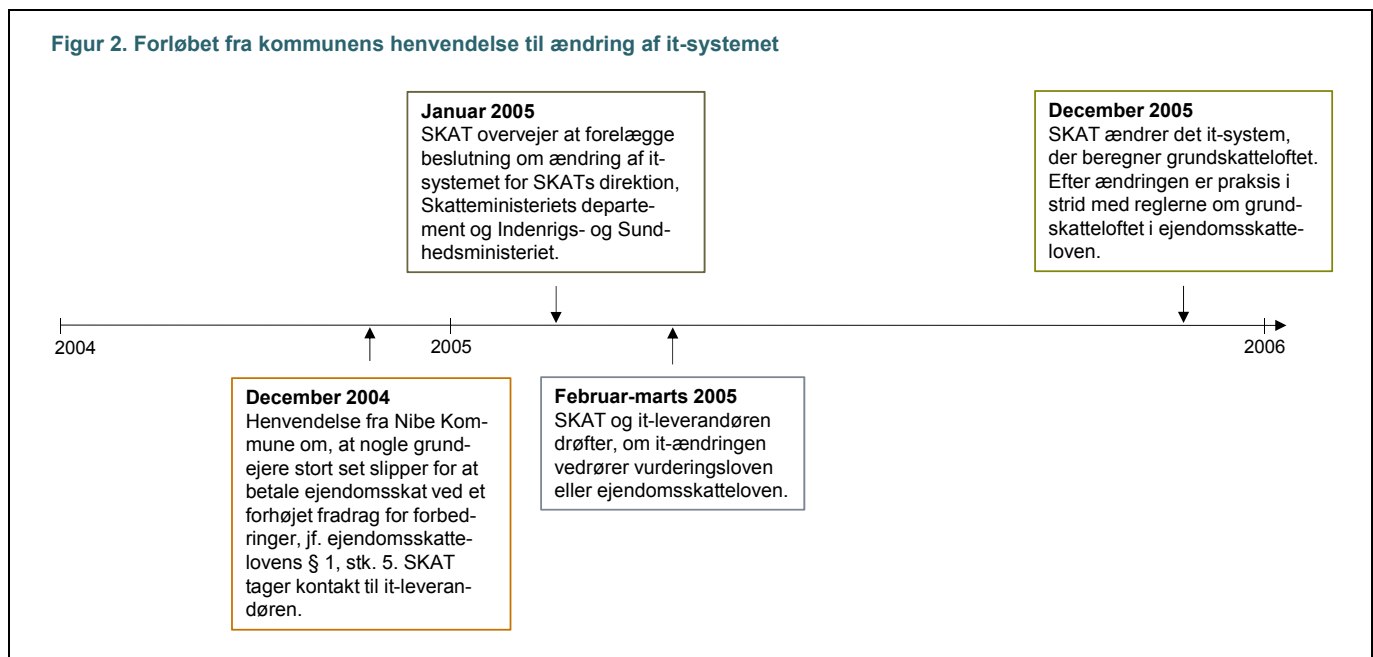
Figur 2. Forløbet fra kommunens henvendelse til ændring af it-systemet

Januar 2005
SKAT overvejer at forelægge beslutning om ændring af it-systemet for SKATs direktion, Skatteministeriets departement og Indenrigs- og Sundhedsministeriet.

December 2005
SKAT ændrer det it-system, der beregner grundskatteloftet. Efter ændringen er praksis i strid med reglerne om grundskatteloftet i ejendomsskatteloven.

2004

2005

2006

December 2004
Henvendelse fra Nibe Kommune om, at nogle grundejere stort set slipper for at betale ejendomsskat ved et forhøjet fradrag for forbedringer, jf. ejendomsskattelovens § 1, stk. 5. SKAT tager kontakt til it-leverandøren.

Februar-marts 2005
SKAT og it-leverandøren drøfter, om it-ændringen vedrører vurderingsloven eller ejendomsskatteloven.